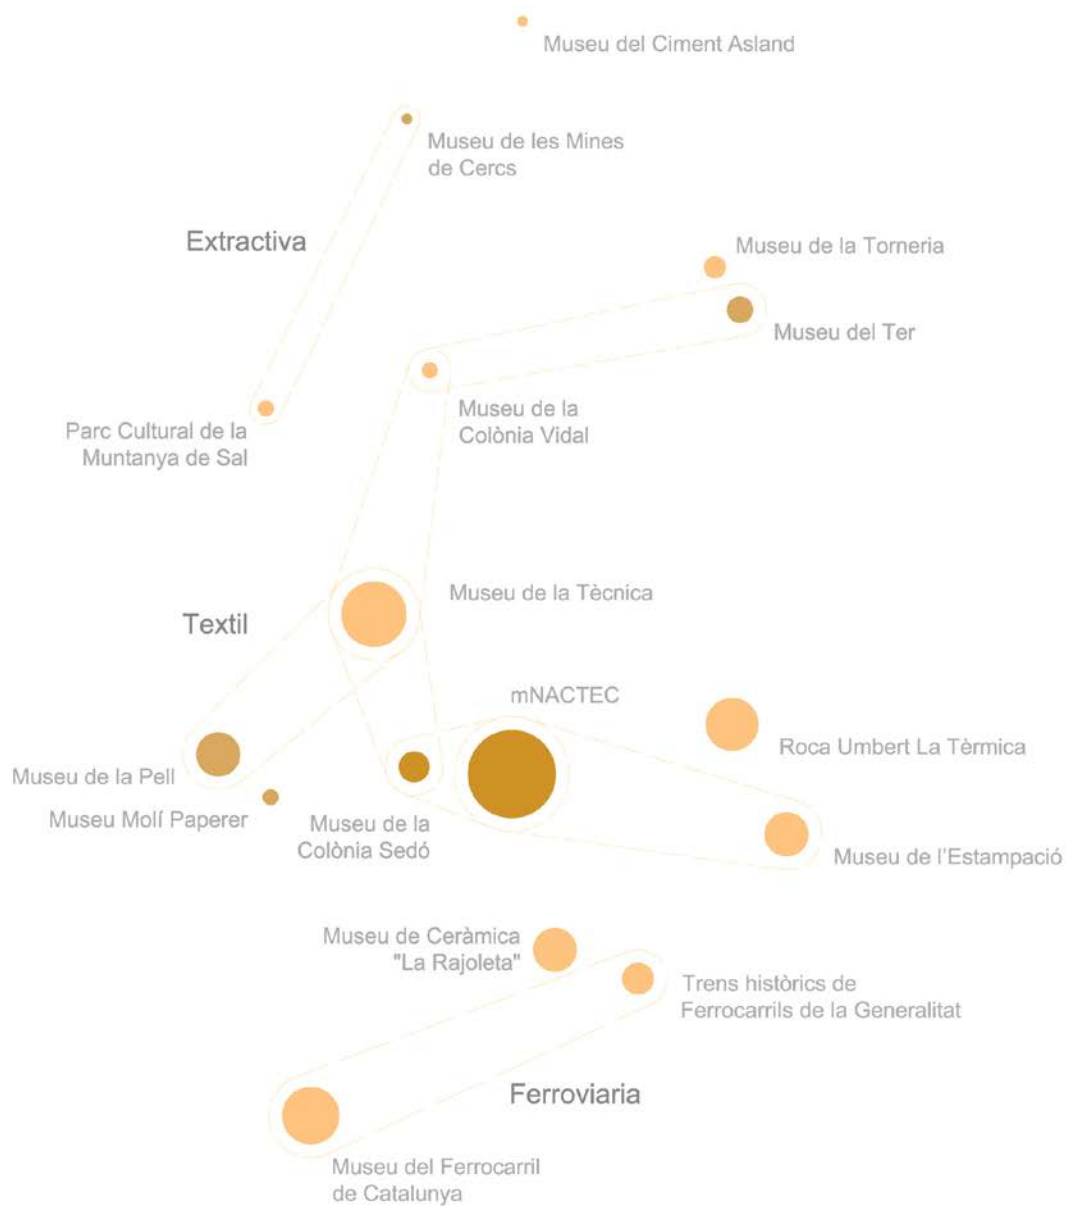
Museu del Ciment Asland

Museu de les Mines de Cercs

Extractiva

Museu de la Torneria

Museu del Ter

Museu de la Colònia Vidal

Parc Cultural de la Muntanya de Sal

Museu de la Tècnica

Textil

mNACTEC

Roca Umbert La Tèrmica

Museu de la Pell

Museu Molí Paperer

Museu de la Colònia Sedó

Museu de l'Estampació

Museu de Ceràmica "La Rajoleta"

Trens històrics de Ferrocarrils de la Generalitat

Ferroviaria

Museu del Ferrocarril de Catalunya